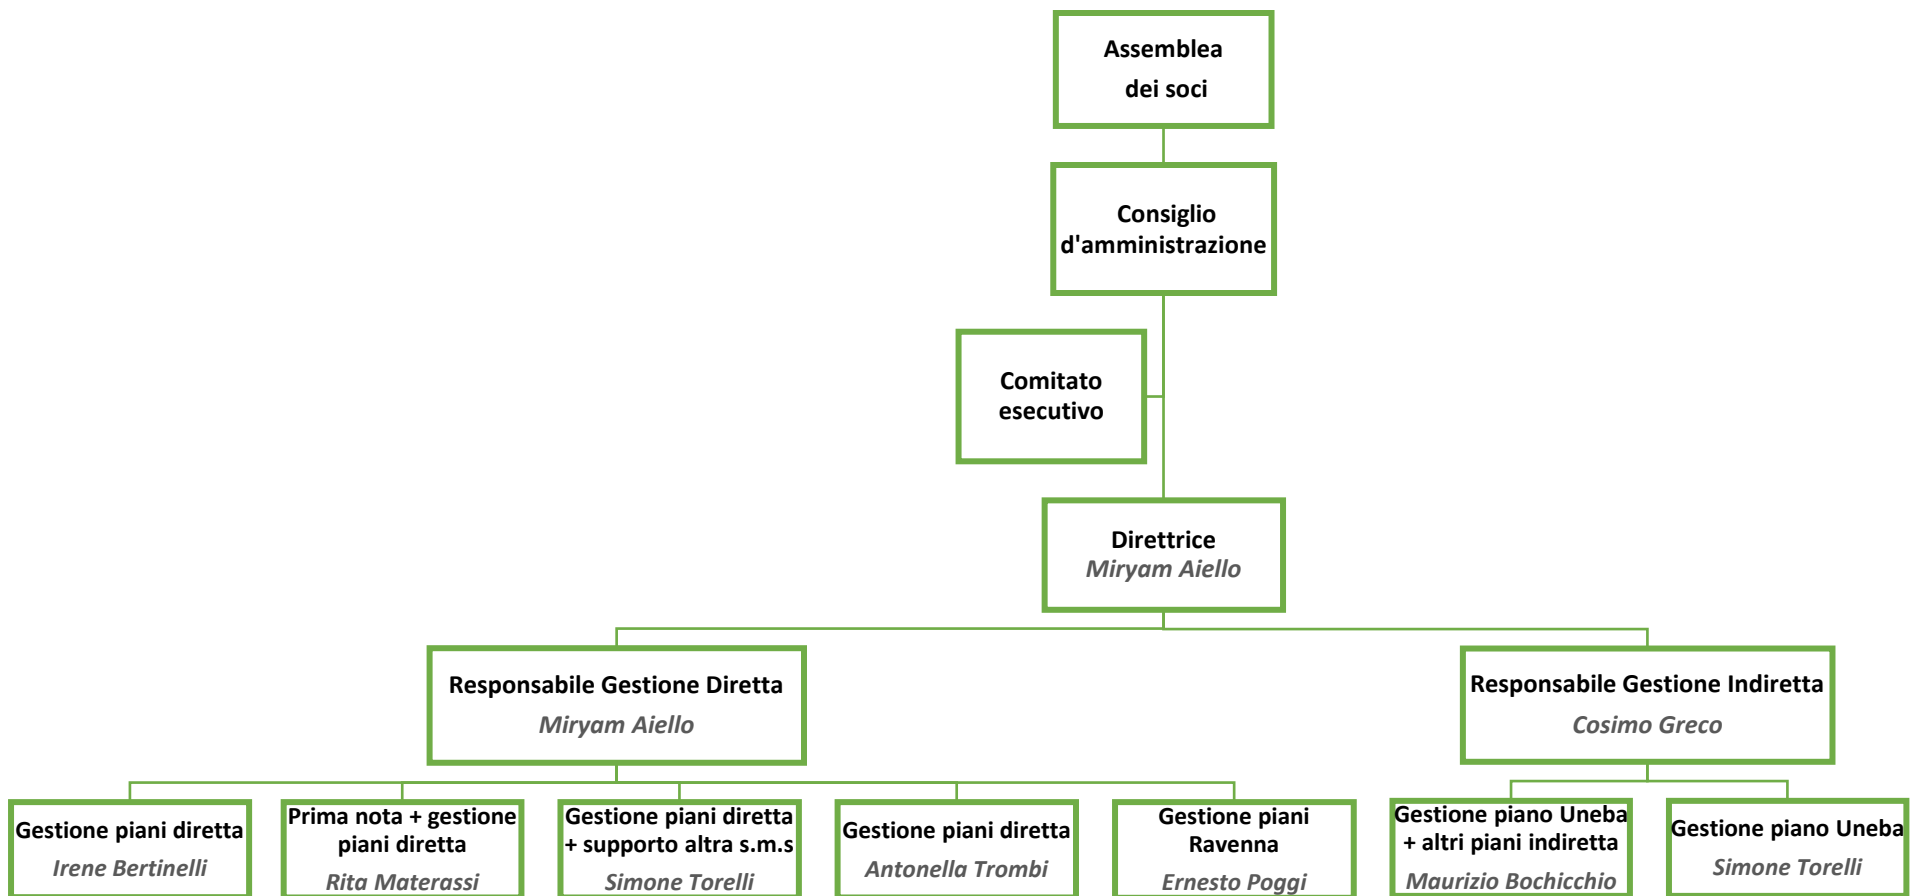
Assemblea dei soci

Consiglio d'amministrazione

Comitato esecutivo

Direttrice
Miryam Aiello

Responsabile Gestione Diretta
Miryam Aiello

Responsabile Gestione Indiretta
Cosimo Greco

Gestione piani diretta
Irene Bertinelli

Prima nota + gestione piani diretta
Rita Materassi

Gestione piani diretta + supporto altra s.m.s
Simone Torelli

Gestione piani diretta
Antonella Trombi

Gestione piani Ravenna
Ernesto Poggi

Gestione piano Uneba + altri piani indiretta
Maurizio Bochicchio

Gestione piano Uneba
Simone Torelli